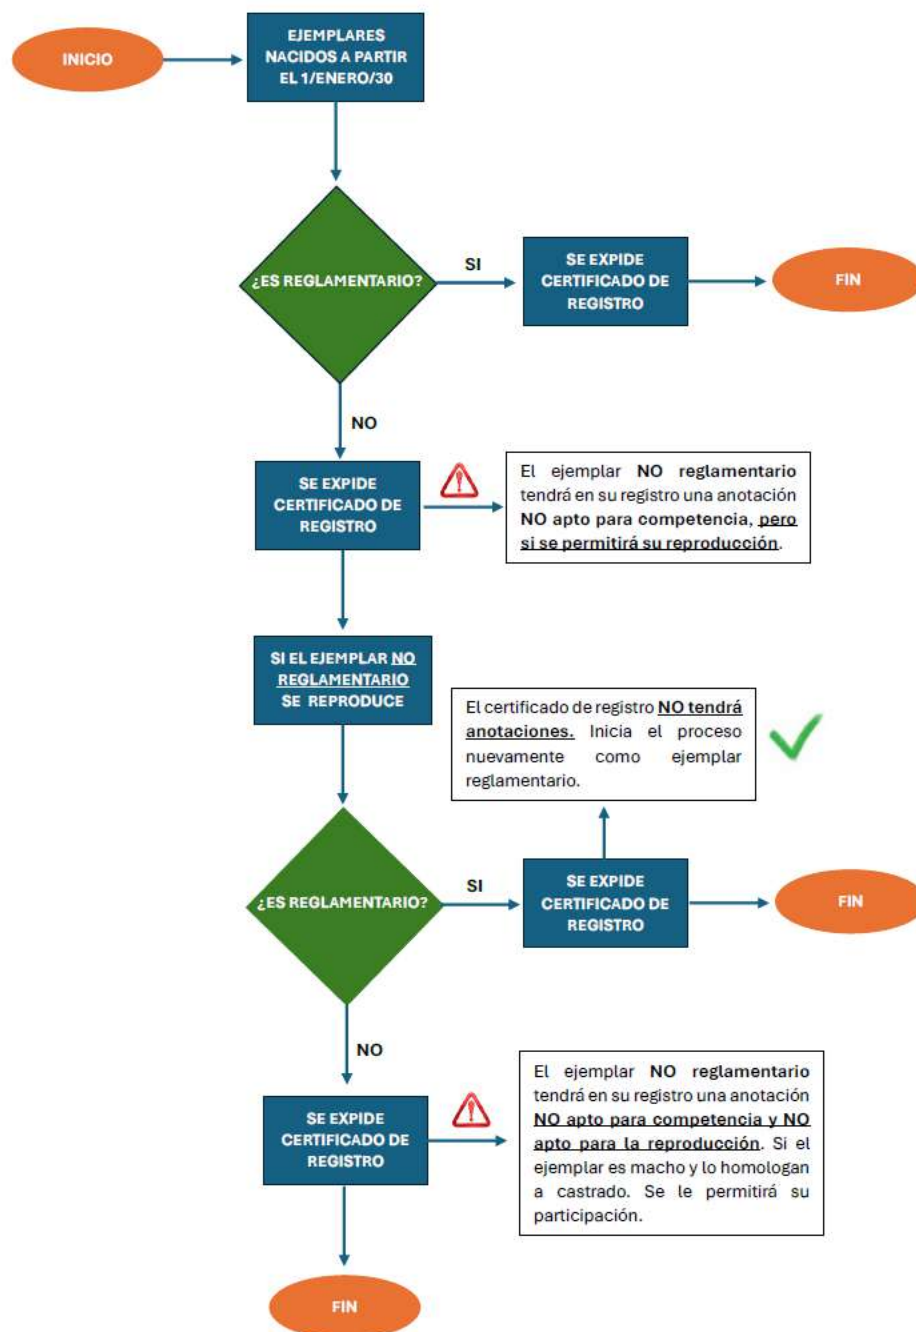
INICIO

EJEMPLARES NACIDOS A PARTIR EL 1/ENERO/30

¿ES REGLAMENTARIO?

SI

SE EXPIDE CERTIFICADO DE REGISTRO

FIN

NO

SE EXPIDE CERTIFICADO DE REGISTRO

El ejemplar **NO reglamentario** tendrá en su registro una anotación **NO apto para competencia**, **pero si se permitirá su reproducción**.

SI EL EJEMPLAR NO REGLAMENTARIO SE REPRODUCE

El certificado de registro **NO tendrá anotaciones.** Inicia el proceso nuevamente como ejemplar reglamentario.

¿ES REGLAMENTARIO?

SI

SE EXPIDE CERTIFICADO DE REGISTRO

FIN

NO

SE EXPIDE CERTIFICADO DE REGISTRO

El ejemplar **NO reglamentario** tendrá en su registro una anotación **NO apto para competencia y NO apto para la reproducción**. Si el ejemplar es macho y lo homologan a castrado. Se le permitirá su participación.

FIN